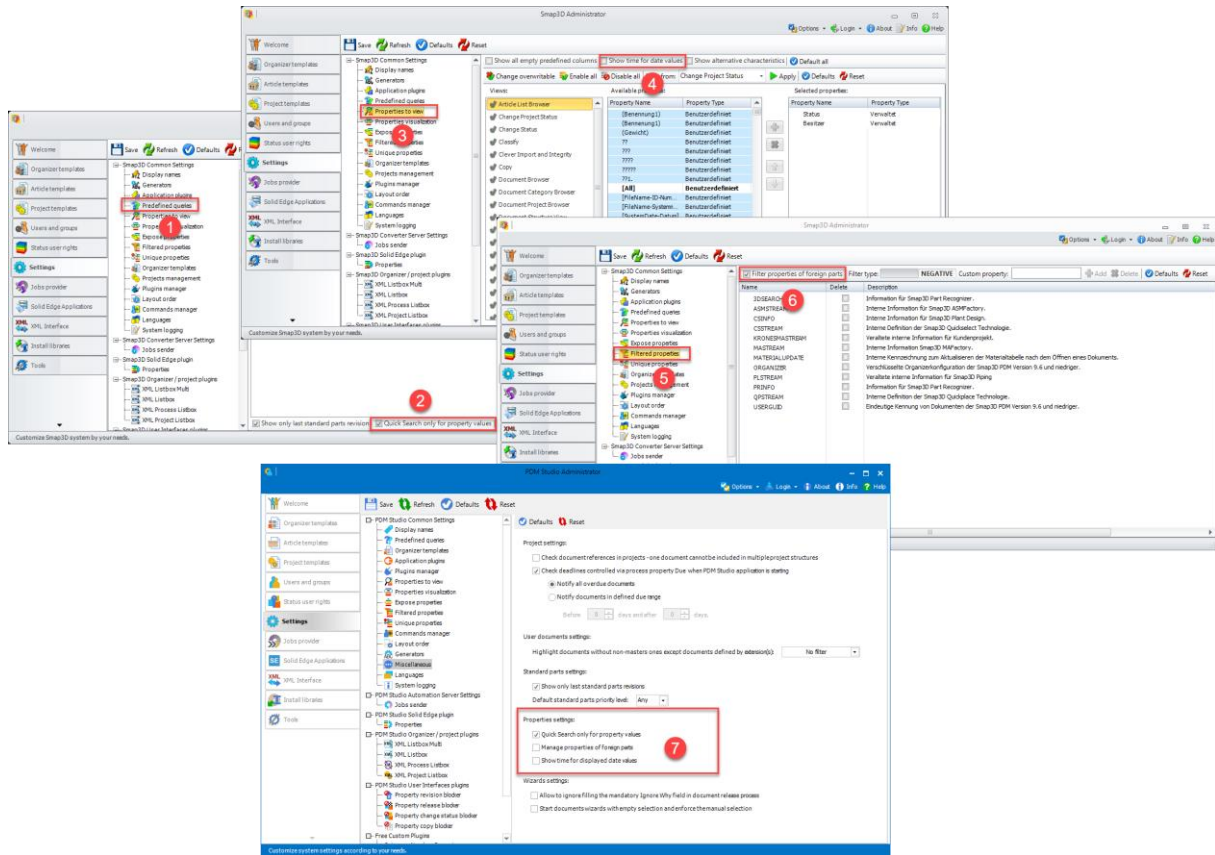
Smap3D Administrator

Options · Login · About Info Help

Welcome
Organizer templates
Article templates
Project templates
Users and groups
Status user rights
Settings
Jobs provider
Solid Edge Applications
XML Interface
Install libraries
Tools

Save Refresh Defaults Reset

Smap3D Common Settings
Display names
Generators
Application plugins
Predefined queries
Properties to view
Properties visualization
Expose properties
Filtered properties
Unique properties
Organizer templates
Projects management
Plugins manager
Layout order
Commands manager
Languages
System logging
Smap3D Converter Server Settings
Jobs sender
Smap3D Solid Edge plugin
Properties
Smap3D Organizer / project plugins
XML Listbox Multi
XML Listbox
XML Process Listbox
XML Project Listbox

1
2
3
4
5
6
7

Show all empty predefined columns | Show time for date values | Show alternative characteristics | Default all
Change overwritable | Enable all | Disable all | from: Change Project Status | Apply | Defaults | Reset

Views:
Article List Browser
Change Project Status
Change Status
Classify
Clever Import and Integrity
Copy
Document Browser
Document Category Browser
Document Project Browser

Available properties:
| Property Name | Property Type |
|---|---|
| {Benennung1} | Benutzerdefiniert |
| {Benennung1} | Benutzerdefiniert |
| {Gewicht} | Benutzerdefiniert |
| ?? | Benutzerdefiniert |
| ??? | Benutzerdefiniert |
| ???? | Benutzerdefiniert |
| ????? | Benutzerdefiniert |
| ??L | Benutzerdefiniert |
| [All] | Benutzerdefiniert |
| {FileName-3D-Num... | Benutzerdefiniert |
| {FileName-System... | Benutzerdefiniert |

Selected properties:
| Property Name | Property Type |
|---|---|
| Status | Verwaltet |
| Besitzer | Verwaltet |

Customize Smap3D system by your needs.

Show only last standard parts revisions | Quick Search only for property values

Filter properties of foreign parts | Filter type: NEGATIVE | Custom property: | Add | Delete | Defaults | Reset

| Name | Delete | Description |
|---|---|---|
| 3DSEARCH | | Information für Smap3D Part Recognizer. |
| ASMSTREAM | | Interne Information für Smap3D ASMFactory. |
| CSINFO | | Information für Smap3D Plant Design. |
| CSSTREAM | | Interne Definition der Smap3D Quickselect Technologie. |
| KRONESMASTREAM | | Veraltete interne Information für Kundenprojekt. |
| MASTREAM | | Interne Information Smap3D MAFactory. |
| MATERIALUPDATE | | Interne Kennzeichnung zum Aktualisieren der Materialtabelle nach dem Öffnen eines Dokuments. |
| ORGANIZER | | Verschlüsselte Organizerkonfiguration der Smap3D PDM Version 9.6 und niedriger. |
| PLSTREAM | | Veraltete interne Information für Smap3D Piping |
| PRINFO | | Information für Smap3D Part Recognizer. |
| QPSTREAM | | Interne Definition der Smap3D Quickplace Technologie. |
| USERGUID | | Eindeutige Kennung von Dokumenten der Smap3D PDM Version 9.6 und niedriger. |

PDM Studio Administrator

Options · Login · About Info Help

PDM Studio Common Settings
Display names
Predefined queries
Organizer templates
Application plugins
Plugins manager
Properties to view
Properties visualization
Expose properties
Filtered properties
Unique properties
Commands manager
Layout order
Generators
Miscellaneous
Languages
System logging
PDM Studio Automation Server Settings
Jobs sender
PDM Studio Solid Edge plugin
Properties
PDM Studio Organizer / project plugins
XML Listbox Multi
XML Listbox
XML Process Listbox
XML Project Listbox
PDM Studio User Interfaces plugins
Property revision blocker
Property release blocker
Property change status blocker
Property copy blocker
Free Custom Plugins

Defaults Reset

Project settings:
Check document references in projects - one document cannot be included in multiple project structures
Check deadlines controlled via process property Due when PDM Studio application is starting
Notify all overdue documents
Notify documents in defined due range
Before 0 days and after 0 days

User documents settings:
Highlight documents without non-masters ones except documents defined by extension(s): No filter

Standard parts settings:
Show only last standard parts revisions
Default standard parts priority level: Any

Properties settings:
Quick Search only for property values
Manage properties of foreign parts
Show time for displayed date values

Wizards settings:
Allow to ignore filling the mandatory Ignore Why field in document release process
Start documents wizards with empty selection and enforce the manual selection

Customize system settings according to your needs.